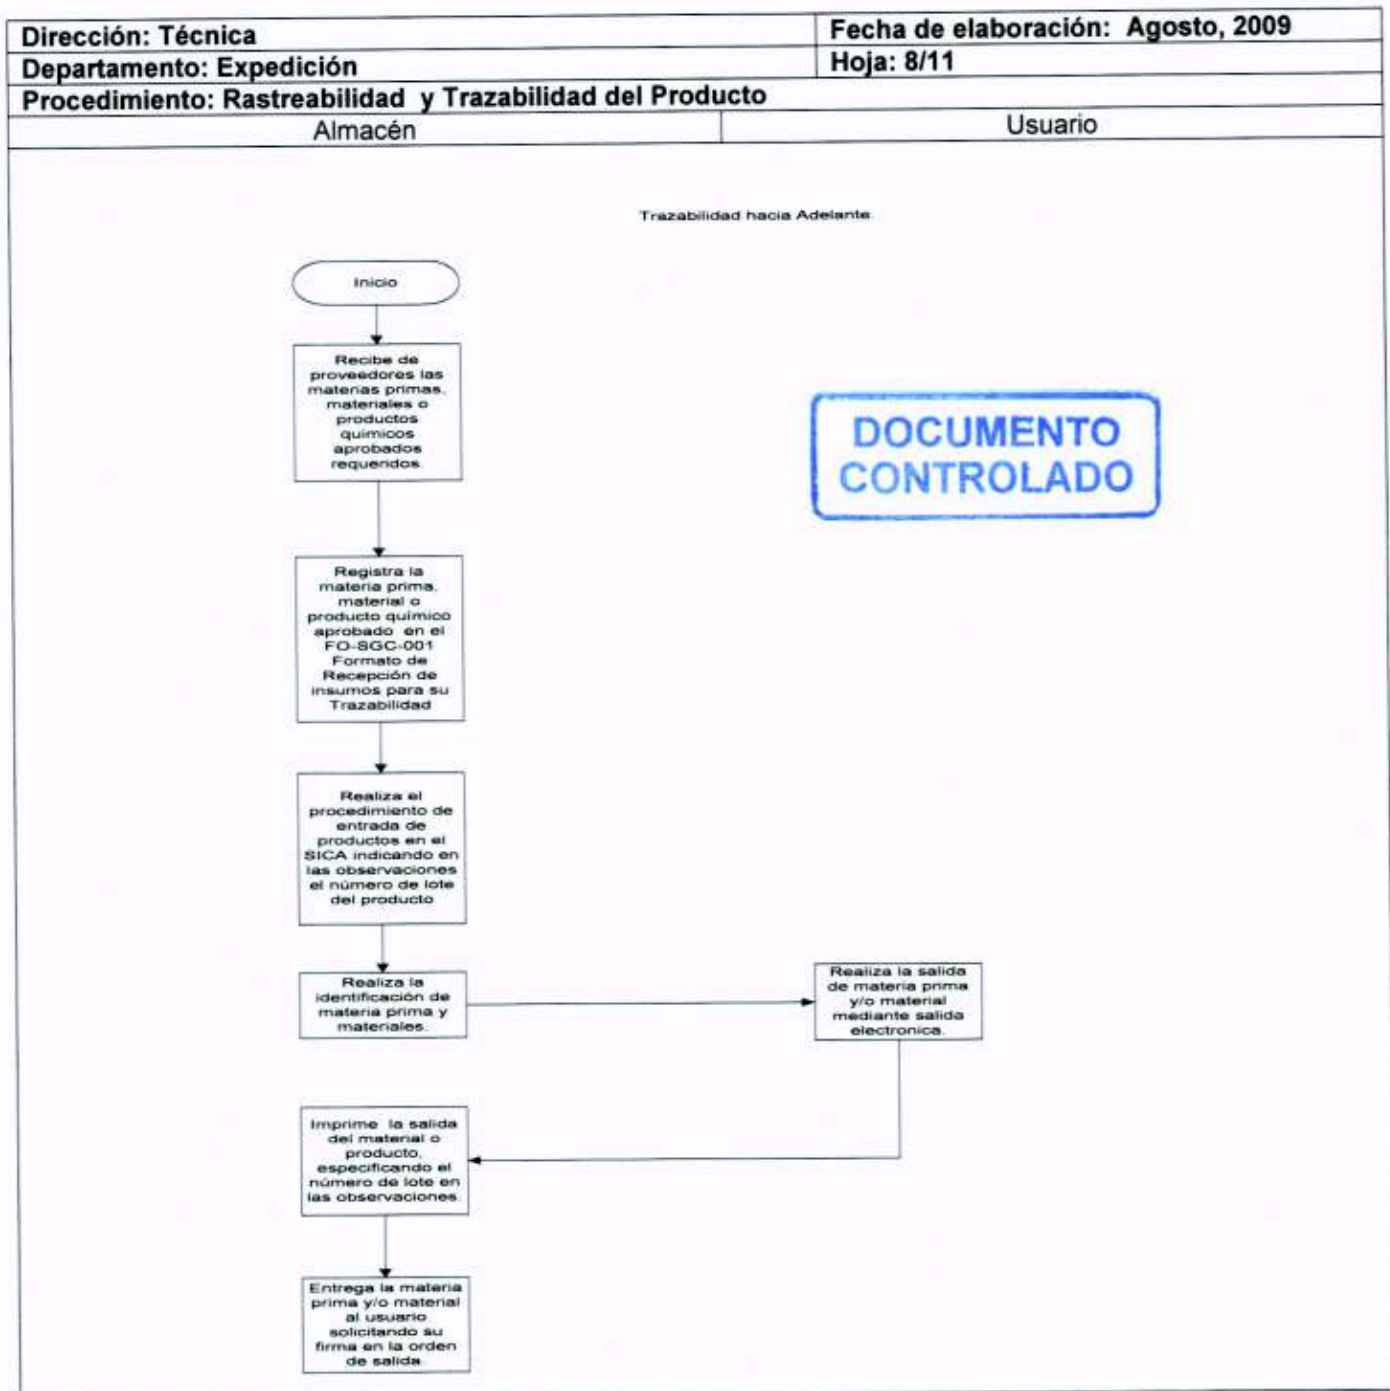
| Dirección: Técnica | Fecha de elaboración: Agosto, 2009 |
|---|---|
| Departamento: Expedición | Hoja: 8/11 |

Procedimiento: Rastreabilidad y Trazabilidad del Producto

| Almacén | Usuario |
|---|---|

Trazabilidad hacia Adelante

Inicio

Recibe de proveedores las materias primas, materiales o productos químicos aprobados requeridos.

DOCUMENTO CONTROLADO

Registra la materia prima, material o producto químico aprobado en el FO-SGC-001 Formato de Recepción de insumos para su Trazabilidad

Realiza el procedimiento de entrada de productos en el SICA indicando en las observaciones el número de lote del producto

Realiza la identificación de materia prima y materiales.

Realiza la salida de materia prima y/o material mediante salida electronica.

Imprime la salida del material o producto, especificando el número de lote en las observaciones.

Entrega la materia prima y/o material al usuario solicitando su firma en la orden de salida.